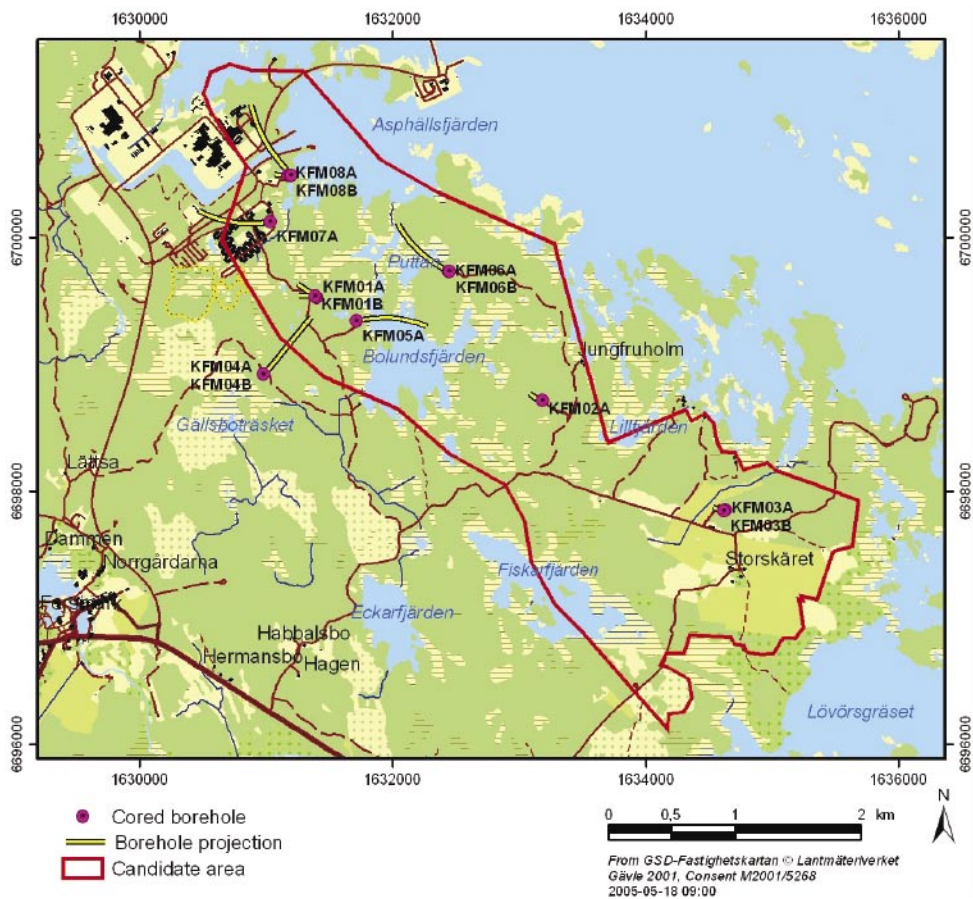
1630000
1632000
1634000
1636000

Asphällsfjärden

KFM08A
KFM08B

KFM07A

6700000

6700000

Puttan

KFM06A
KFM06B

KFM01A
KFM01B

KFM05A

Bolundsfjärden

Jungfruholm

KFM04A
KFM04B

KFM02A

Gällsboträsket

Lillfjärden

Lättsa

6698000

6698000

KFM03A
KFM03B

Dammen

Norrgårdarna

Storskäret

Fiskarfjärden

Forsmark

Eckarfjärden

Habbalsbo

Hermansbo

Hagen

Lövörsgräset

6696000

6696000

1630000
1632000
1634000
1636000

Cored borehole
Borehole projection
Candidate area

0
0,5
1
2
km

N

From GSD-Fastighetskartan © Lantmäteriverket Gävle 2001, Consent M2001/5268
2005-05-18 09:00